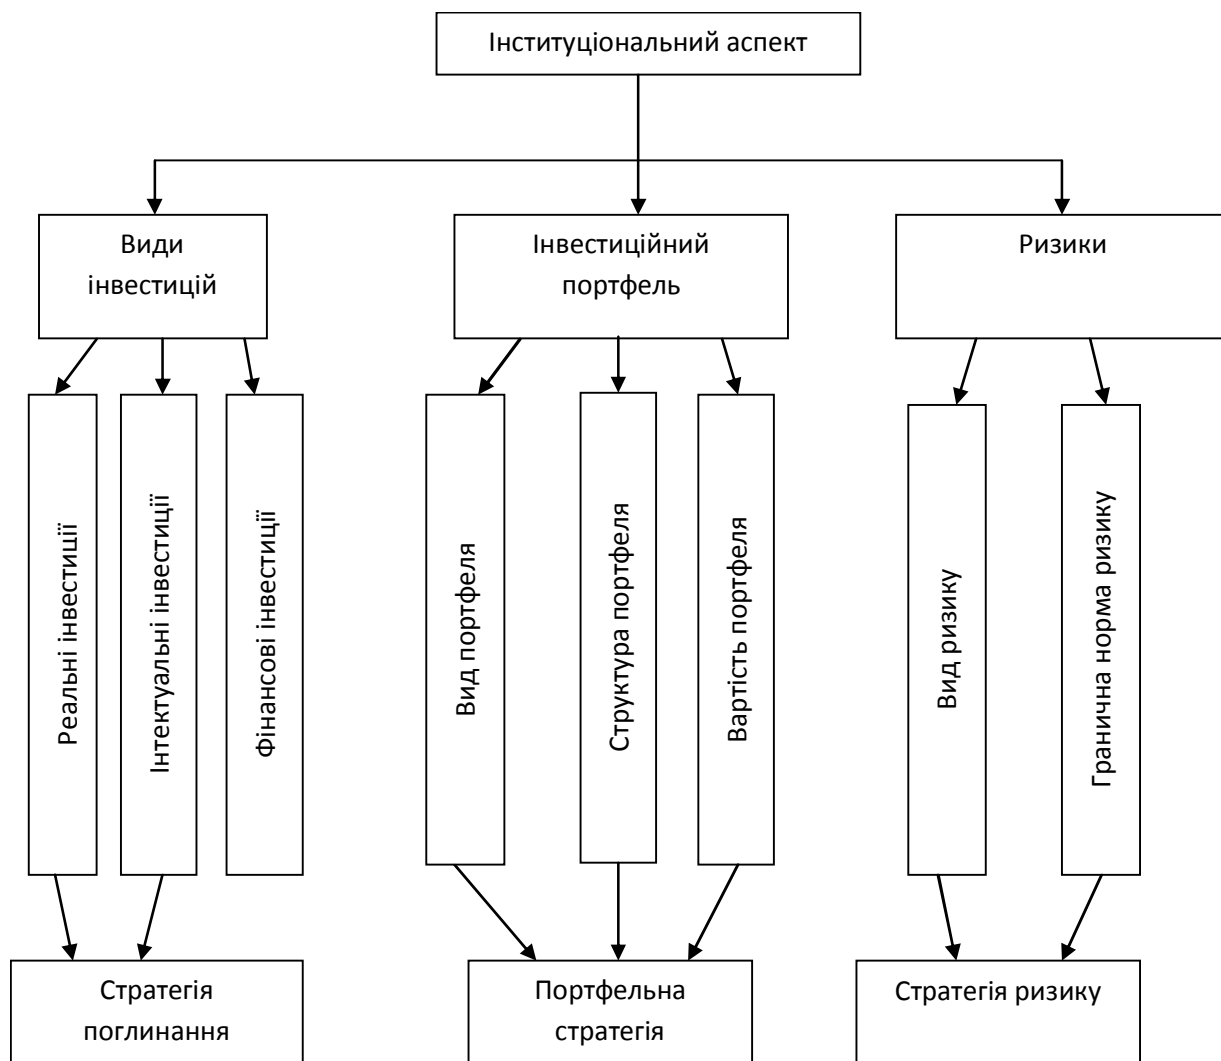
Інституціональний аспект

Види інвестицій

Інвестиційний портфель

Ризики

Реальні інвестиції

Інтектуальні інвестиції

Фінансові інвестиції

Вид портфеля

Структура портфеля

Вартість портфеля

Вид ризику

Гранична норма ризику

Стратегія поглинання

Портфельна стратегія

Стратегія ризику